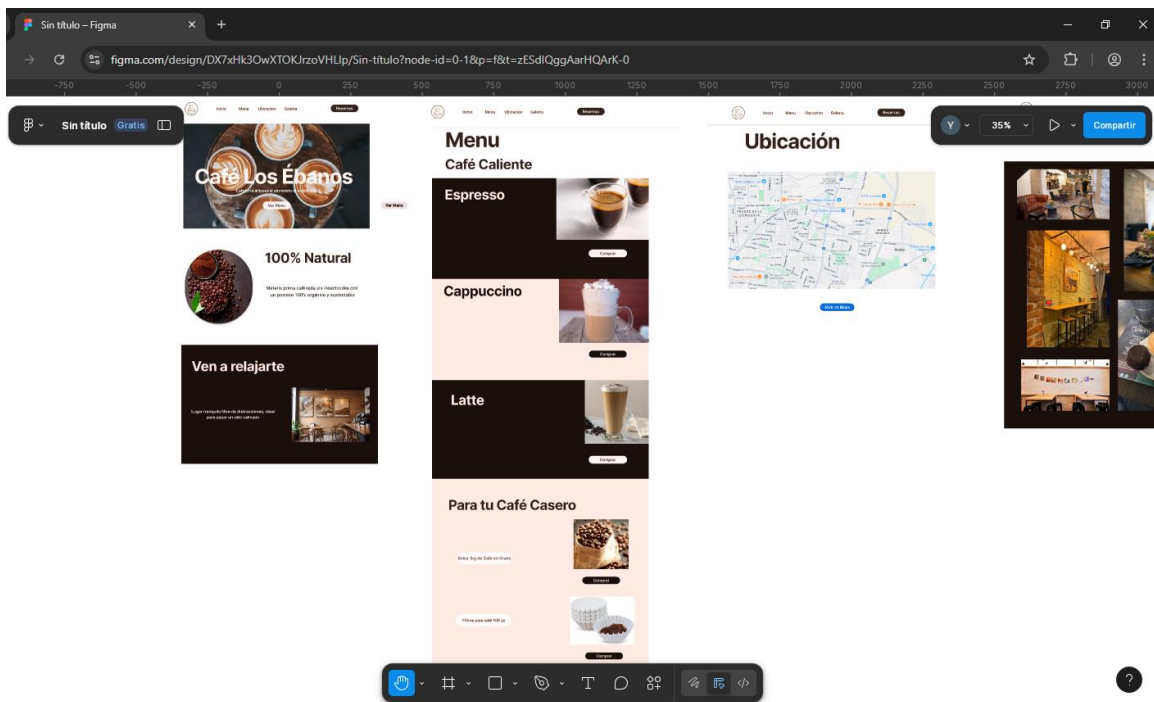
Sin título – Figma

figma.com/design/DX7xHk3OwXTOKJrzoVHLlp/Sin-título?node-id=0-1&p=f&t=zESdIQggAarHQArK-0

-750 -500 -250 0 250 500 750 1000 1250 1500 1750 2000 2250 2500 2750 3000

Sin título Gratis

Y 35% Compartir

Inicio Menu Ubicacion Galeria Reservar

Café Los Ébanos

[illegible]

Ver Menu

Ver Menu

100% Natural

Materia prima cultivada sin insecticidas con un proceso 100% orgánico y sustentable

Ven a relajarte

Lugar tranquilo libre de distracciones, ideal para pasar un rato cultivado

Inicio Menu Ubicacion Galeria Reservar

Menu

Café Caliente

Espresso

Comprar

Cappuccino

Comprar

Latte

Comprar

Para tu Café Casero

Bolsa 1kg de Café en Grano

Comprar

Filtros para café 100 pz

Comprar

Inicio Menu Ubicacion Galeria Reservar

Ubicación

Abrir en Maps

?